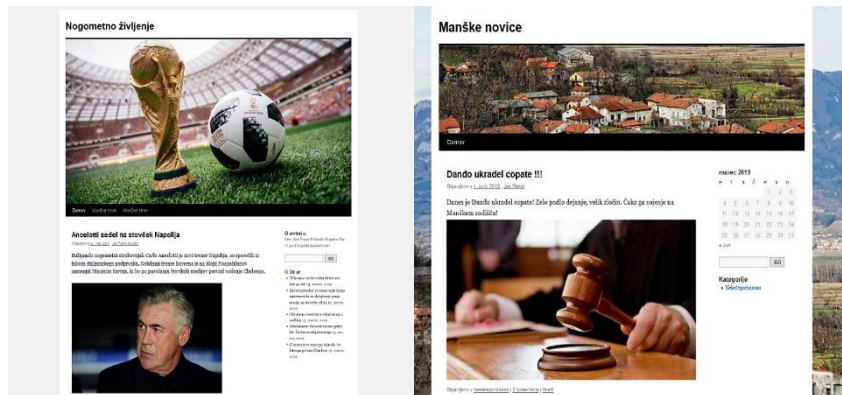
Nogometno življenje

Domov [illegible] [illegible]

Ancelotti sedel na stolček Napolija

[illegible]

Italijanski nogometni strokovnjak Carlo Ancelotti je novi trener Napolija, so sporočili iz tabora italijanskega podprvaka. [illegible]

O avtorju

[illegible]

Iskanje

Zadnje

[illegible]

Manške novice

Domov

Dando ukradel copate !!!

Objavljeno 1. junij 2018 Jan Rener

Danes je Dando ukradel copate! Zelo podlo dejanje, velik zločin. Čaks ga sojenje na Manškem sodišču!

Objavljeno v Nekategorizirano | 2 komentarja | Uredi

marec 2019

| P | T | S | Č | P | S | N |
|---|---|---|---|---|---|---|
| | | | | 1 | 2 | 3 |
| 4 | 5 | 6 | 7 | 8 | 9 | 10 |
| 11 | 12 | 13 | 14 | 15 | 16 | 17 |
| 18 | 19 | 20 | 21 | 22 | 23 | 24 |
| 25 | 26 | 27 | 28 | 29 | 30 | 31 |

« Jun

Kategorije

Nekategorizirano